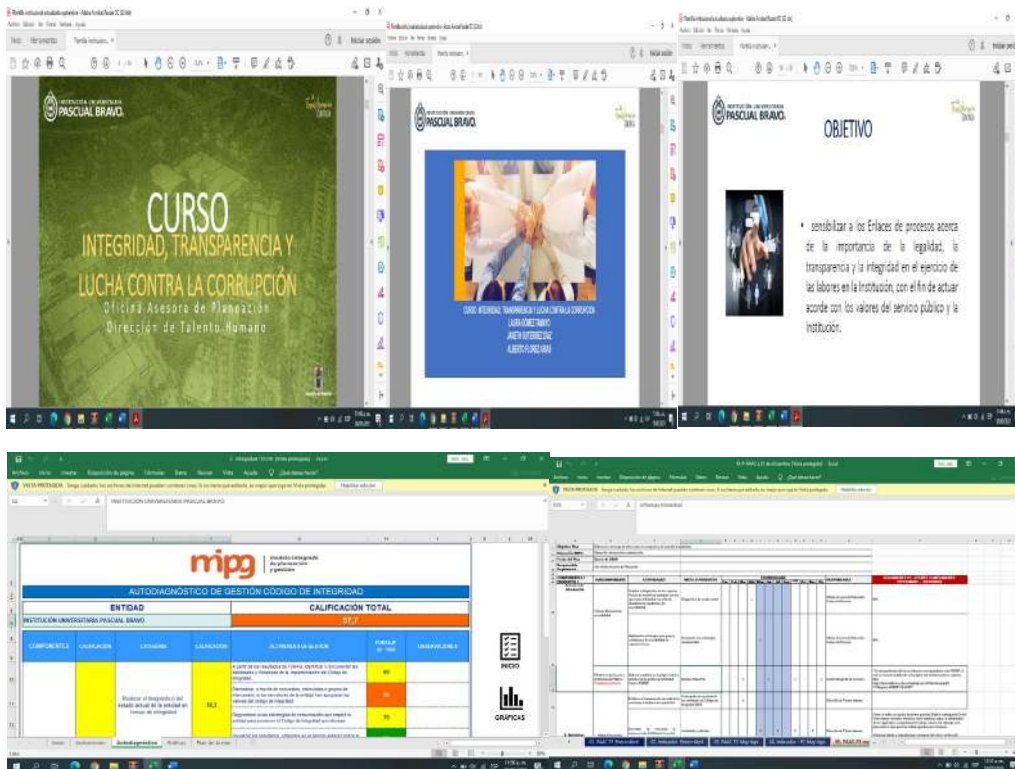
INSTITUCIÓN UNIVERSITARIA PASCUAL BRAVO

CURSO
INTEGRIDAD, TRANSPARENCIA Y LUCHA CONTRA LA CORRUPCIÓN
Oficina Asesora de Planeación
Dirección de Talento Humano

INSTITUCIÓN UNIVERSITARIA PASCUAL BRAVO

CURSO: INTEGRIDAD, TRANSPARENCIA Y LUCHA CONTRA LA CORRUPCIÓN
LAURA GOMEZ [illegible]
JANETH GUTIERREZ DIAZ
ALBERTO FLOREZ ARIAS

INSTITUCIÓN UNIVERSITARIA PASCUAL BRAVO

OBJETIVO

• sensibilizar a los Enlaces de procesos acerca de la importancia de la legalidad, la transparencia y la integridad en el ejercicio de las labores en la Institución, con el fin de actuar acorde con los valores del servicio público y la Institución.

VISTA PROTEGIDA

mipg | Modelo Integrado de planeación y gestión

AUTODIAGNÓSTICO DE GESTIÓN CÓDIGO DE INTEGRIDAD

| ENTIDAD | CALIFICACIÓN TOTAL |
|---|---|
| INSTITUCIÓN UNIVERSITARIA PASCUAL BRAVO | 57,7 |

| COMPONENTES | CALIFICACIÓN | CATEGORÍA | CALIFICACIÓN | ACTIVIDADES DE GESTIÓN | PUNTAJE (0 - 100) | OBSERVACIONES |
|---|---|---|---|---|---|---|
| | | Realizar el diagnóstico del estado actual de la entidad en temas de integridad | 56,3 | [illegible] | 80 | |
| | | | | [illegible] | 20 | |
| | | | | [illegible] | 70 | |

INICIO
GRÁFICAS

Autodiagnóstico

VISTA PROTEGIDA